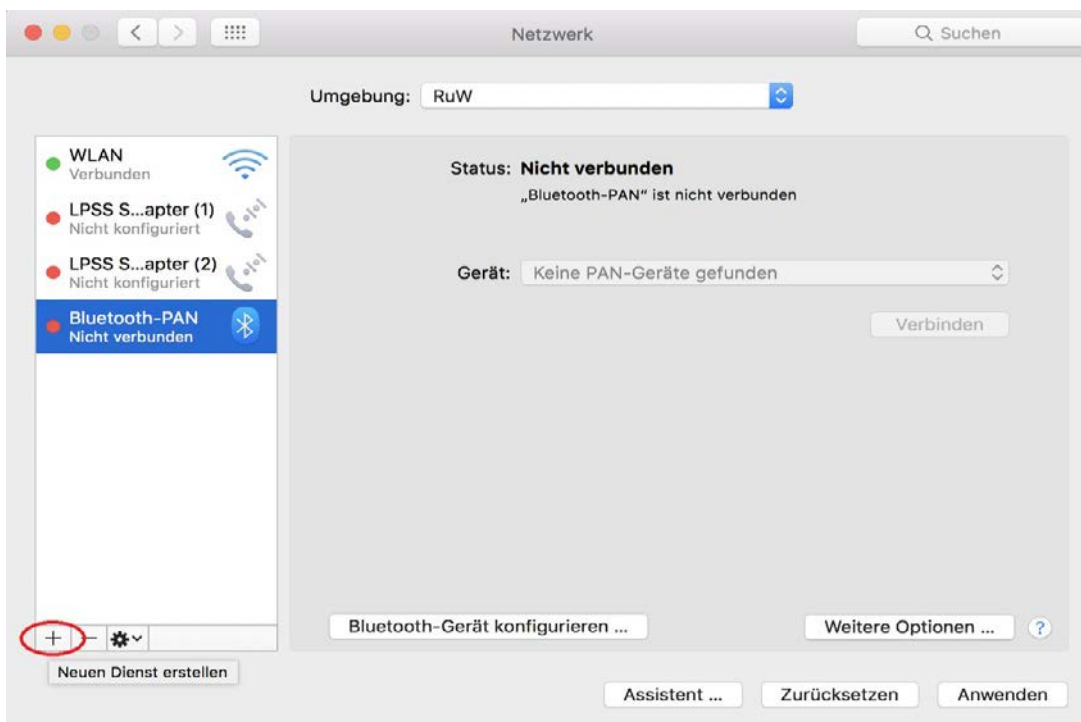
Netzwerk

Suchen

Umgebung: RuW

WLAN
Verbunden

LPSS S...apter (1)
Nicht konfiguriert

LPSS S...apter (2)
Nicht konfiguriert

Bluetooth-PAN
Nicht verbunden

Status: Nicht verbunden
„Bluetooth-PAN" ist nicht verbunden

Gerät: Keine PAN-Geräte gefunden

Verbinden

+ −

Neuen Dienst erstellen

Bluetooth-Gerät konfigurieren ...

Weitere Optionen ...

?

Assistent ...

Zurücksetzen

Anwenden